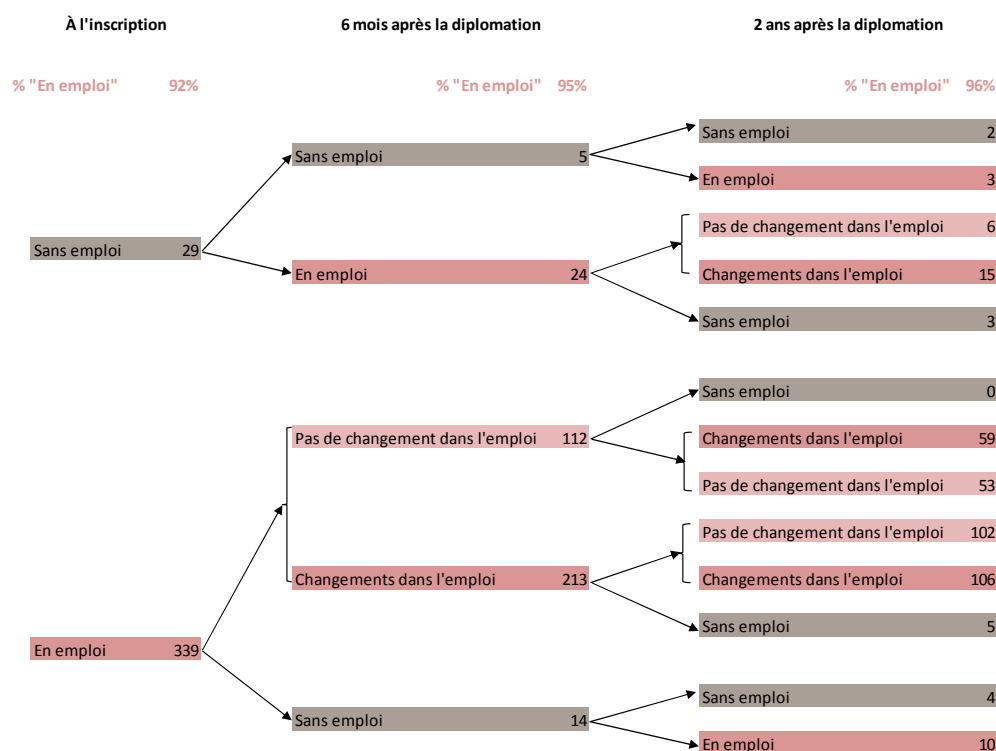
À l'inscription

6 mois après la diplomation

2 ans après la diplomation

% "En emploi" 92%

% "En emploi" 95%

% "En emploi" 96%

Sans emploi 29

Sans emploi 5

Sans emploi 2

En emploi 3

En emploi 24

Pas de changement dans l'emploi 6

Changements dans l'emploi 15

Sans emploi 3

Pas de changement dans l'emploi 112

Sans emploi 0

Changements dans l'emploi 59

Pas de changement dans l'emploi 53

Changements dans l'emploi 213

Pas de changement dans l'emploi 102

Changements dans l'emploi 106

Sans emploi 5

En emploi 339

Sans emploi 14

Sans emploi 4

En emploi 10